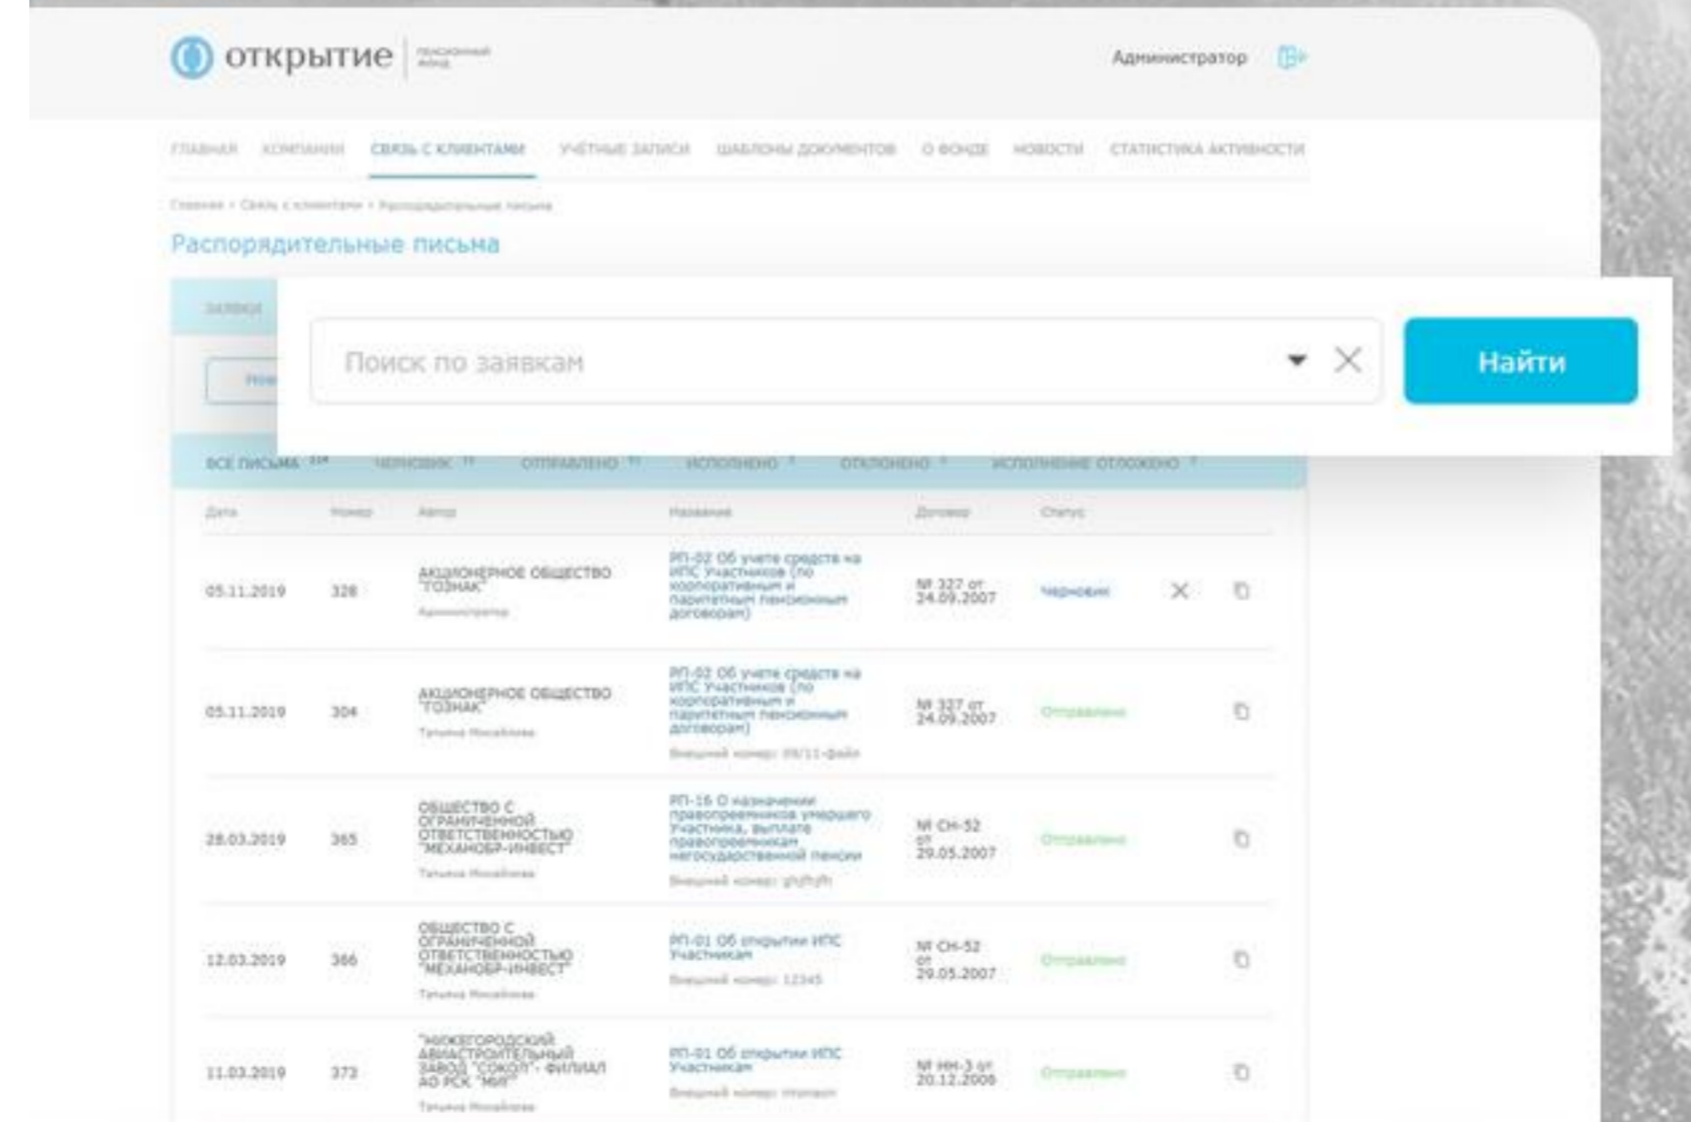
открытие | пенсионный фонд

Администратор

ГЛАВНАЯ КОМПАНИИ СВЯЗЬ С КЛИЕНТАМИ УЧЁТНЫЕ ЗАПИСИ ШАБЛОНЫ ДОКУМЕНТОВ О ФОНДЕ НОВОСТИ СТАТИСТИКА АКТИВНОСТИ

Главная › Связь с клиентами › Распорядительные письма

Распорядительные письма

ЗАЯВКИ

Поиск по заявкам

Найти

ВСЕ ПИСЬМА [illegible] ЧЕРНОВИК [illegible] ОТПРАВЛЕНО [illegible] ИСПОЛНЕНО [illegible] ОТКЛОНЕНО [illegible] ИСПОЛНЕНИЕ ОТЛОЖЕНО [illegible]

| Дата | Номер | Автор | Название | Договор | Статус |
|---|---|---|---|---|---|
| 05.11.2019 | 328 | АКЦИОНЕРНОЕ ОБЩЕСТВО "ГОЗНАК" Администратор | РП-02 Об учете средств на ИПС Участников (по корпоративным и паритетным пенсионным договорам) | № 327 от 24.09.2007 | Черновик |
| 05.11.2019 | 304 | АКЦИОНЕРНОЕ ОБЩЕСТВО "ГОЗНАК" Татьяна Михайлова | РП-02 Об учете средств на ИПС Участников (по корпоративным и паритетным пенсионным договорам) Внешний номер: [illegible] | № 327 от 24.09.2007 | Отправлено |
| 28.03.2019 | 365 | ОБЩЕСТВО С ОГРАНИЧЕННОЙ ОТВЕТСТВЕННОСТЬЮ "МЕХАНОБР-ИНВЕСТ" Татьяна Михайлова | РП-16 О назначении правопреемников умершего Участника, выплате правопреемникам негосударственной пенсии Внешний номер: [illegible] | № СН-52 от 29.05.2007 | Отправлено |
| 12.03.2019 | 366 | ОБЩЕСТВО С ОГРАНИЧЕННОЙ ОТВЕТСТВЕННОСТЬЮ "МЕХАНОБР-ИНВЕСТ" Татьяна Михайлова | РП-01 Об открытии ИПС Участникам Внешний номер: 12345 | № СН-52 от 29.05.2007 | Отправлено |
| 11.03.2019 | 373 | "НИЖЕГОРОДСКИЙ АВИАСТРОИТЕЛЬНЫЙ ЗАВОД "СОКОЛ" - ФИЛИАЛ АО РСК "МИГ" Татьяна Михайлова | РП-01 Об открытии ИПС Участникам Внешний номер: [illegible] | № НН-3 от 20.12.2006 | Отправлено |